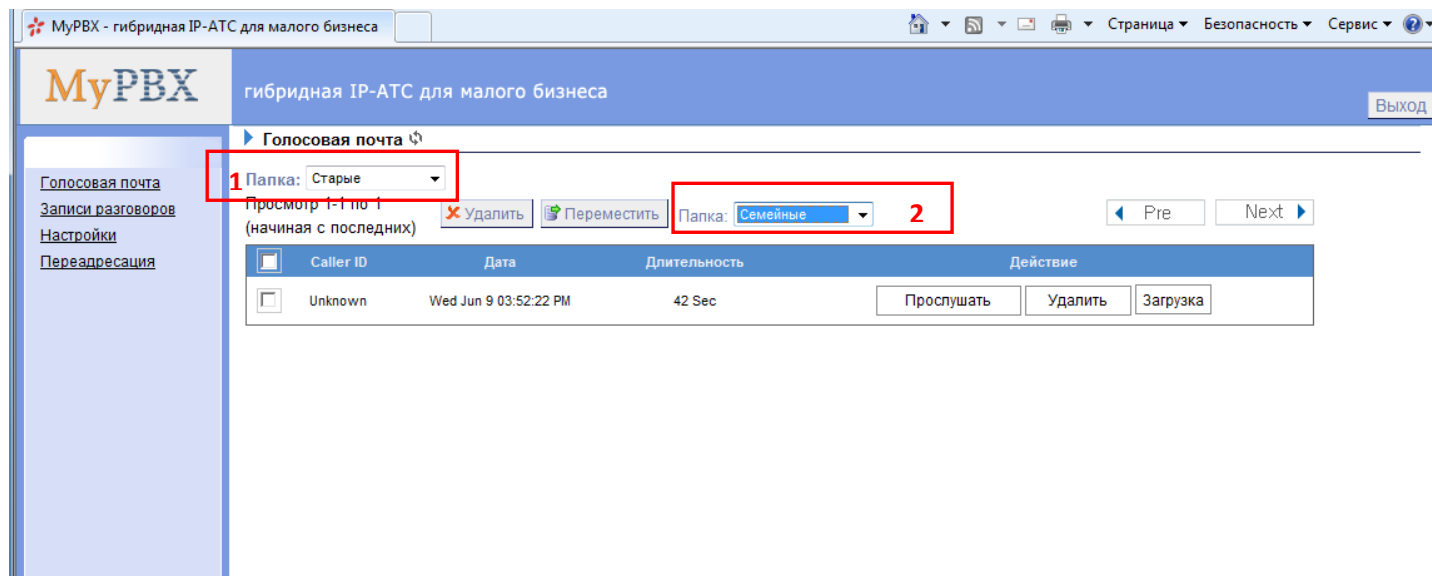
MyPBX - гибридная IP-ATC для малого бизнеса

Страница ▾ Безопасность ▾ Сервис ▾

MyPBX

гибридная IP-ATC для малого бизнеса

Выход

Голосовая почта

Записи разговоров

Настройки

Переадресация

Голосовая почта

1 Папка: Старые

Просмотр 1-1 по 1 (начиная с последних)

Удалить

Переместить

Папка: Семейные

2

Pre

Next

| | Caller ID | Дата | Длительность | Действие |
|---|---|---|---|---|
| | Unknown | Wed Jun 9 03:52:22 PM | 42 Sec | Прослушать Удалить Загрузка |